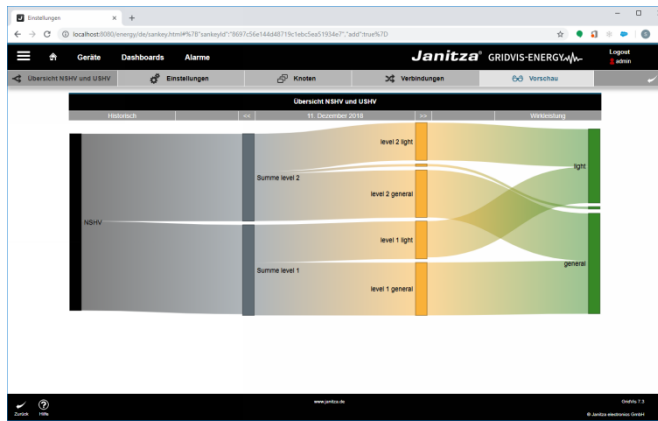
Einstellungen

localhost:8080/energy/de/sankey.html#%7B"sankeyId":"8697c56e144d48719c1ebc5ea51934e7","add":true%7D

Geräte Dashboards Alarme

Janitza® GRIDVIS-ENERGY

Logout
admin

Übersicht NSHV und USHV

Einstellungen

Knoten

Verbindungen

Vorschau

Übersicht NSHV und USHV

Historisch

<<

11. December 2018

>>

Wirkleistung

level 2 light

Summe level 2

level 2 general

light

NSHV

level 1 light

Summe level 1

general

level 1 general

Zurück

Hilfe

www.janitza.de

GridVis 7.3

© Janitza electronics GmbH